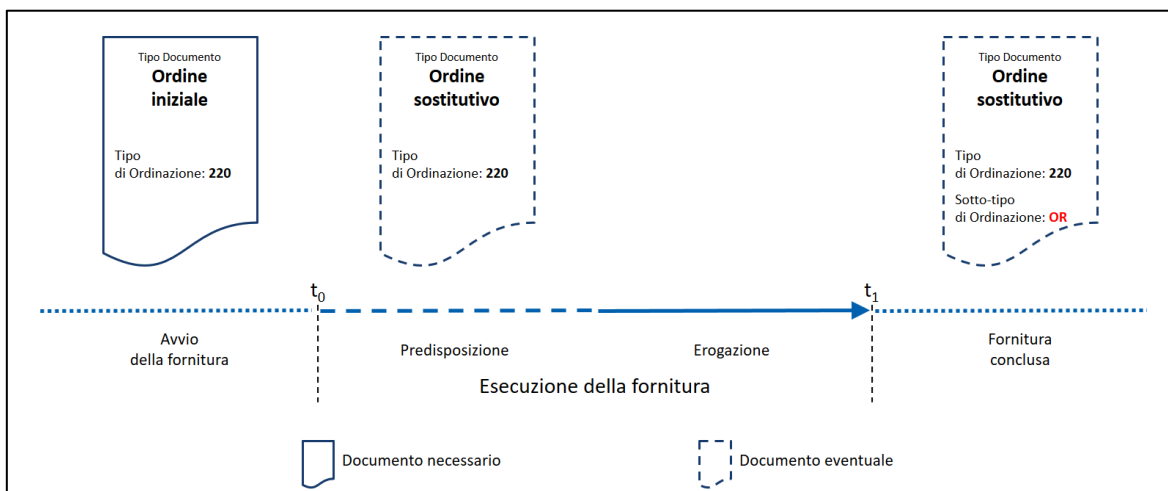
Tipo Documento
**Ordine iniziale**

Tipo
di Ordinazione: **220**

Tipo Documento
**Ordine sostitutivo**

Tipo
di Ordinazione: **220**

Tipo Documento
**Ordine sostitutivo**

Tipo
di Ordinazione: **220**

Sotto-tipo
di Ordinazione: **OR**

$t_0$

$t_1$

Avvio
della fornitura

Predisposizione

Erogazione

Fornitura
conclusa

Esecuzione della fornitura

Documento necessario

Documento eventuale